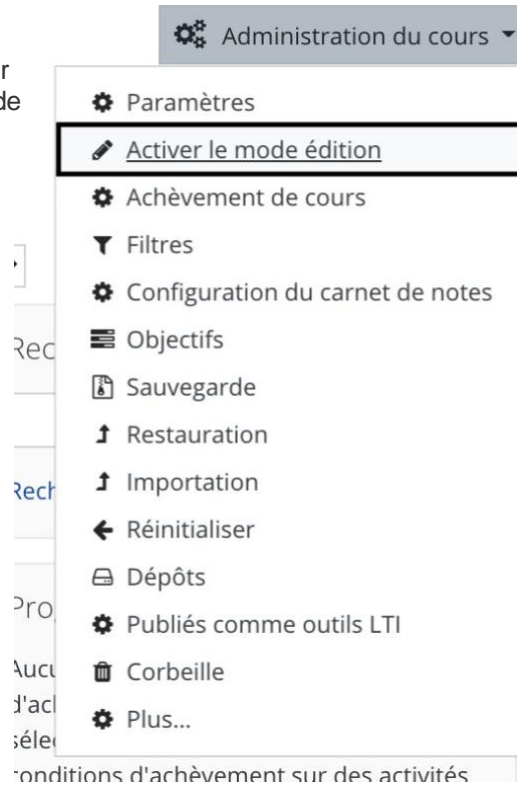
Administration du cours

r
de

Paramètres
Activer le mode édition
Achèvement de cours
Filtres
Configuration du carnet de notes
Objectifs
Sauvegarde
Restauration
Importation
Réinitialiser
Dépôts
Publiés comme outils LTI
Corbeille
Plus...

Rec

Rech

Pro

Aucu
d'ac
séle
conditions d'achèvement sur des activités